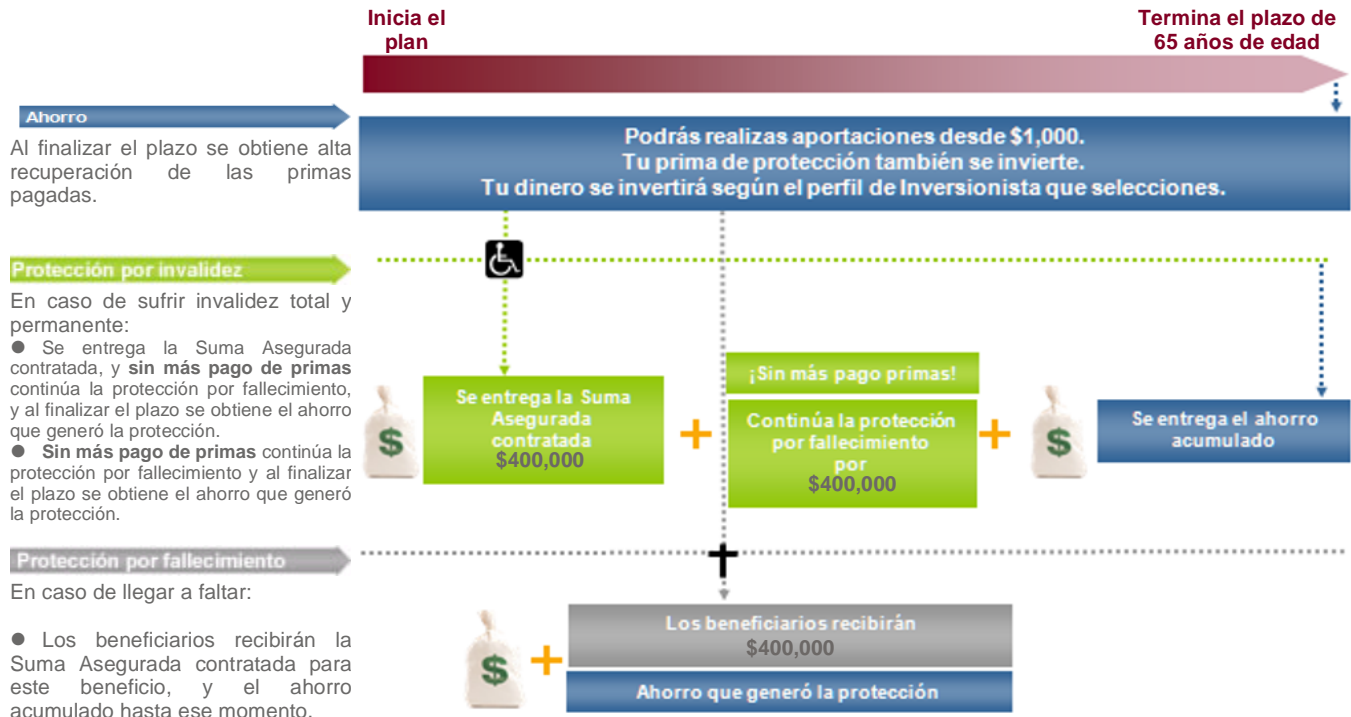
Inicia el plan

Termina el plazo de 65 años de edad

Ahorro

Al finalizar el plazo se obtiene alta recuperación de las primas pagadas.

Podrás realizas aportaciones desde $1,000.
Tu prima de protección también se invierte.
Tu dinero se invertirá según el perfil de Inversionista que selecciones.

Protección por invalidez

En caso de sufrir invalidez total y permanente:

● Se entrega la Suma Asegurada contratada, y **sin más pago de primas** continúa la protección por fallecimiento, y al finalizar el plazo se obtiene el ahorro que generó la protección.

● **Sin más pago de primas** continúa la protección por fallecimiento y al finalizar el plazo se obtiene el ahorro que generó la protección.

$

Se entrega la Suma Asegurada contratada
$400,000

+

¡Sin más pago primas!

Continúa la protección por fallecimiento por
$400,000

+

$

Se entrega el ahorro acumulado

Protección por fallecimiento

En caso de llegar a faltar:

● Los beneficiarios recibirán la Suma Asegurada contratada para este beneficio, y el ahorro acumulado hasta ese momento.

$

+

Los beneficiarios recibirán
$400,000

Ahorro que generó la protección